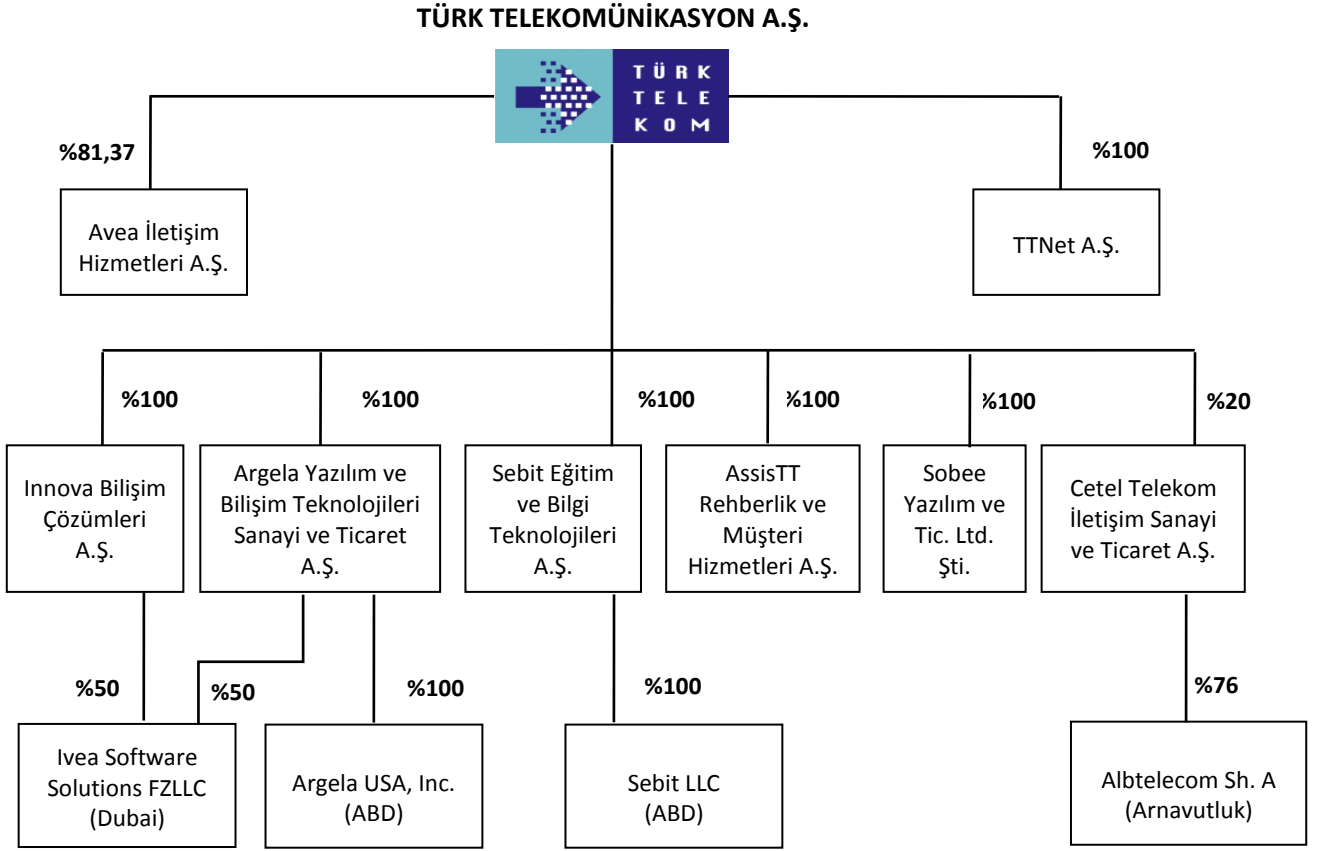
TÜRK TELEKOMÜNİKASYON A.Ş.

TÜRK TELEKOM

%81,37

Avea İletişim Hizmetleri A.Ş.

%100

TTNet A.Ş.

%100

Innova Bilişim Çözümleri A.Ş.

%100

Argela Yazılım ve Bilişim Teknolojileri Sanayi ve Ticaret A.Ş.

%100

Sebit Eğitim ve Bilgi Teknolojileri A.Ş.

%100

AssisTT Rehberlik ve Müşteri Hizmetleri A.Ş.

%100

Sobee Yazılım ve Tic. Ltd. Şti.

%20

Cetel Telekom İletişim Sanayi ve Ticaret A.Ş.

%50

%50

Ivea Software Solutions FZLLC (Dubai)

%100

Argela USA, Inc. (ABD)

%100

Sebit LLC (ABD)

%76

Albtelecom Sh. A (Arnavutluk)